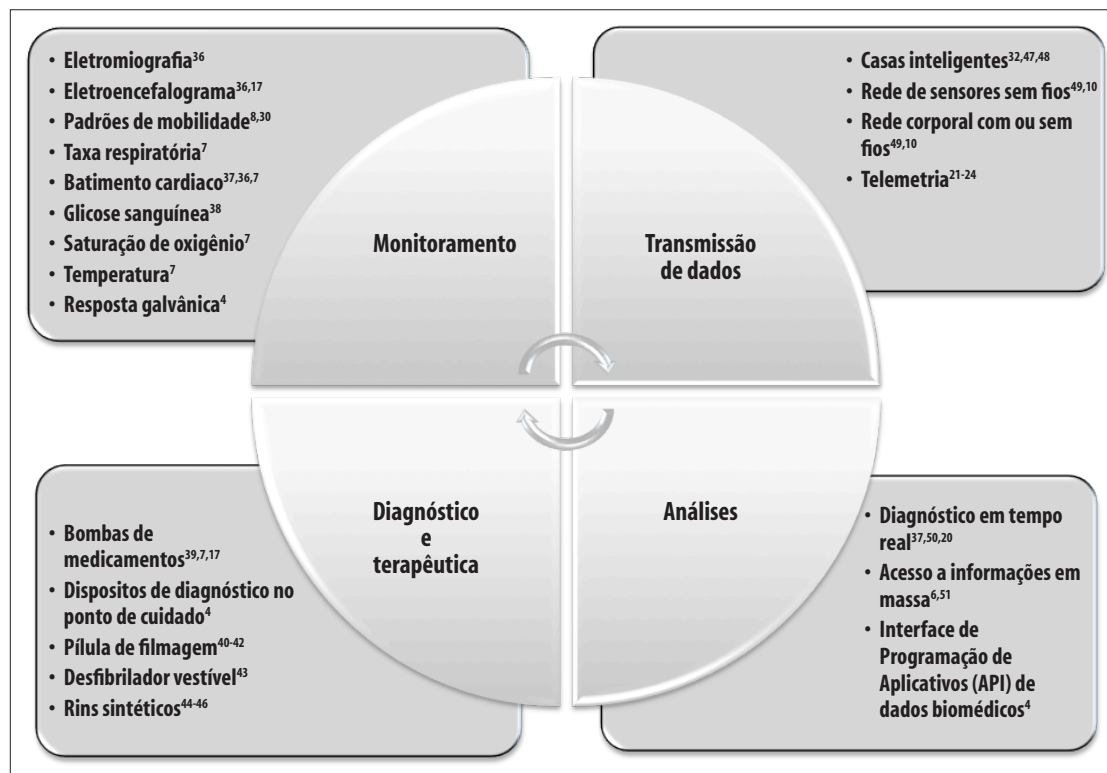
- Eletromiografia$^{36}$
- Eletroencefalograma$^{36,17}$
- Padrões de mobilidade$^{8,30}$
- Taxa respiratória$^{7}$
- Batimento cardiaco$^{37,36,7}$
- Glicose sanguínea$^{38}$
- Saturação de oxigênio$^{7}$
- Temperatura$^{7}$
- Resposta galvânica$^{4}$

- Casas inteligentes$^{32,47,48}$
- Rede de sensores sem fios$^{49,10}$
- Rede corporal com ou sem fios$^{49,10}$
- Telemetria$^{21-24}$

Monitoramento

Transmissão de dados

Diagnóstico e terapêutica

Análises

- Bombas de medicamentos$^{39,7,17}$
- Dispositos de diagnóstico no ponto de cuidado$^{4}$
- Pílula de filmagem$^{40-42}$
- Desfibrilador vestível$^{43}$
- Rins sintéticos$^{44-46}$

- Diagnóstico em tempo real$^{37,50,20}$
- Acesso a informações em massa$^{6,51}$
- Interface de Programação de Aplicativos (API) de dados biomédicos$^{4}$